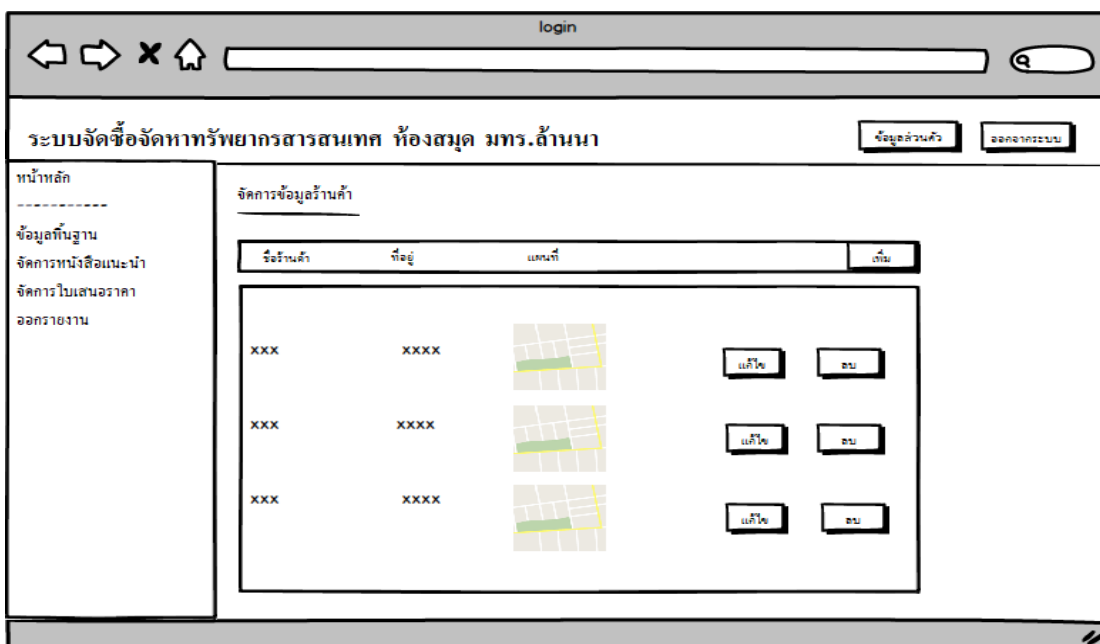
login

ระบบจัดซื้อจัดหาทรัพยากรสารสนเทศ ห้องสมุด มทร.ล้านนา

ข้อมูลส่วนตัว

ออกจากระบบ

หน้าหลัก
-----------
ข้อมูลพื้นฐาน
จัดการหนังสือแนะนำ
จัดการใบเสนอราคา
ออกรายงาน

จัดการข้อมูลร้านค้า

| ชื่อร้านค้า | ที่อยู่ | แผนที่ | เพิ่ม | |
|---|---|---|---|---|
| XXX | XXXX | | แก้ไข | ลบ |
| XXX | XXXX | | แก้ไข | ลบ |
| XXX | XXXX | | แก้ไข | ลบ |